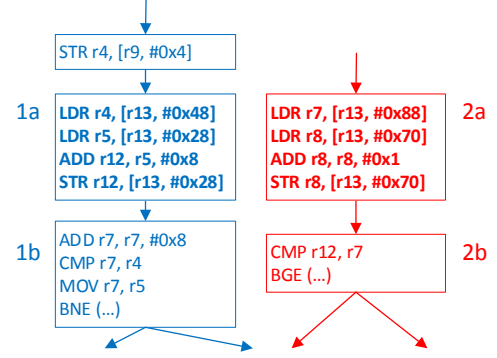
STR r4, [r9, #0x4]

1a

LDR r4, [r13, #0x48]
LDR r5, [r13, #0x28]
ADD r12, r5, #0x8
STR r12, [r13, #0x28]

2a

LDR r7, [r13, #0x88]
LDR r8, [r13, #0x70]
ADD r8, r8, #0x1
STR r8, [r13, #0x70]

1b

ADD r7, r7, #0x8
CMP r7, r4
MOV r7, r5
BNE (...)

2b

CMP r12, r7
BGE (...)